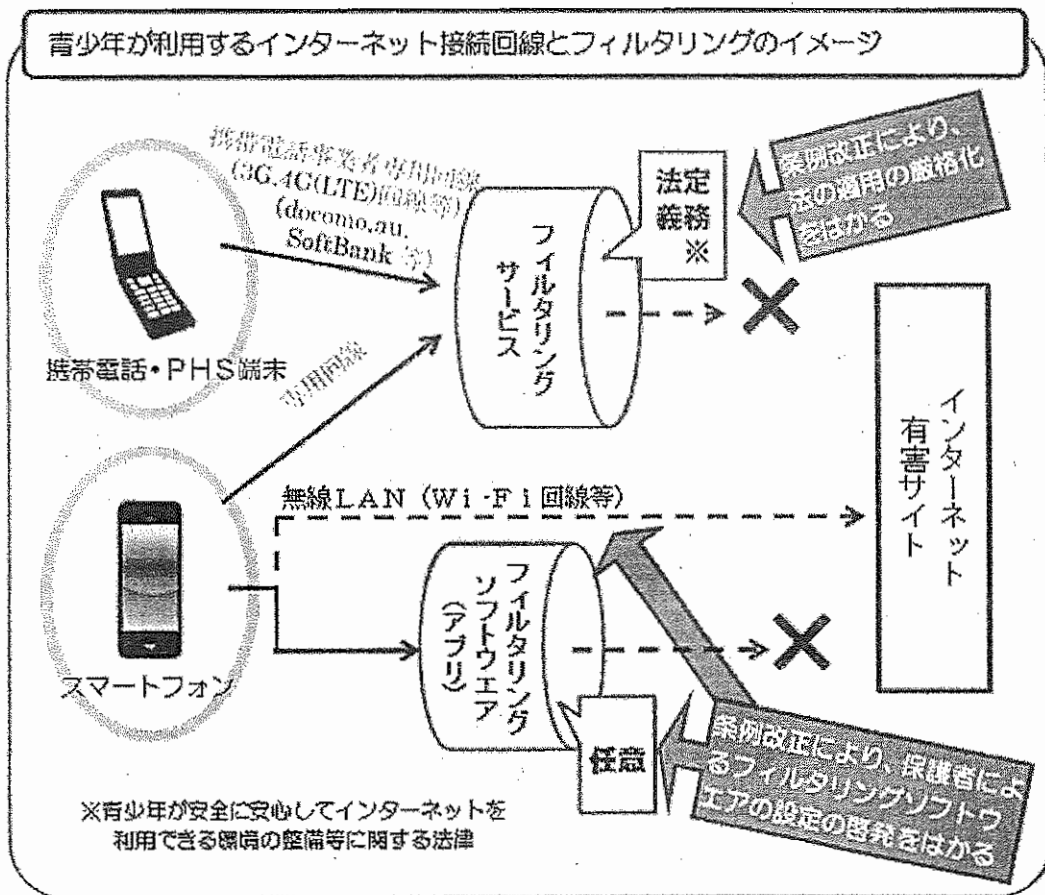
青少年が利用するインターネット接続回線とフィルタリングのイメージ

携帯電話事業者専用回線
(3G,4G(LTE)回線等)
(docomo,au,
SoftBank 等)

携帯電話・PHS端末

専用回線

スマートフォン

フィルタリングサービス

法定義務※

条例改正により、法の適用の厳格化をはかる

インターネット
有害サイト

無線LAN（Wi-Fi回線等）

フィルタリングソフトウエア(アプリ)

任意

条例改正により、保護者によるフィルタリングソフトウエアの設定の啓発をはかる

※青少年が安全に安心してインターネットを利用できる環境の整備等に関する法律